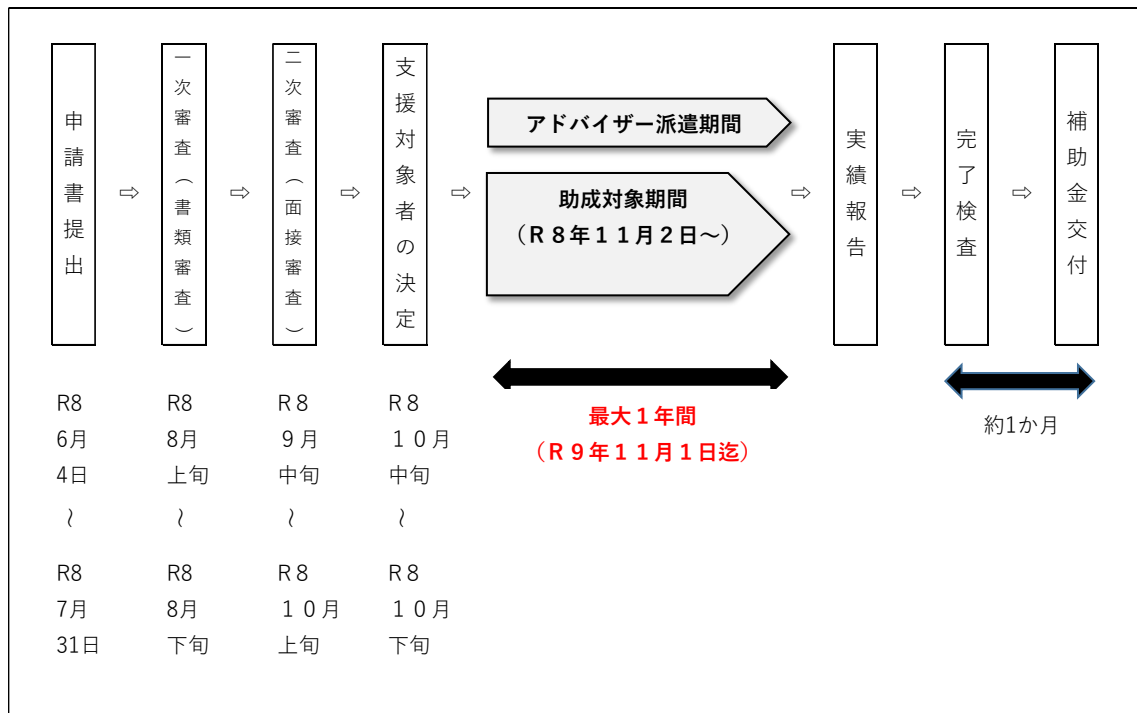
申請書提出 ⇨ 一次審査（書類審査） ⇨ 二次審査（面接審査） ⇨ 支援対象者の決定 ⇨

アドバイザー派遣期間

助成対象期間
（Ｒ８年１１月２日～）

⇨ 実績報告 ⇨ 完了検査 ⇨ 補助金交付

R8
6月
4日
～
R8
7月
31日

R8
8月
上旬
～
R8
8月
下旬

R８
９月
中旬
～
R８
１０月
上旬

R８
１０月
中旬
～
R８
１０月
下旬

最大１年間
（Ｒ９年１１月１日迄）

約1か月